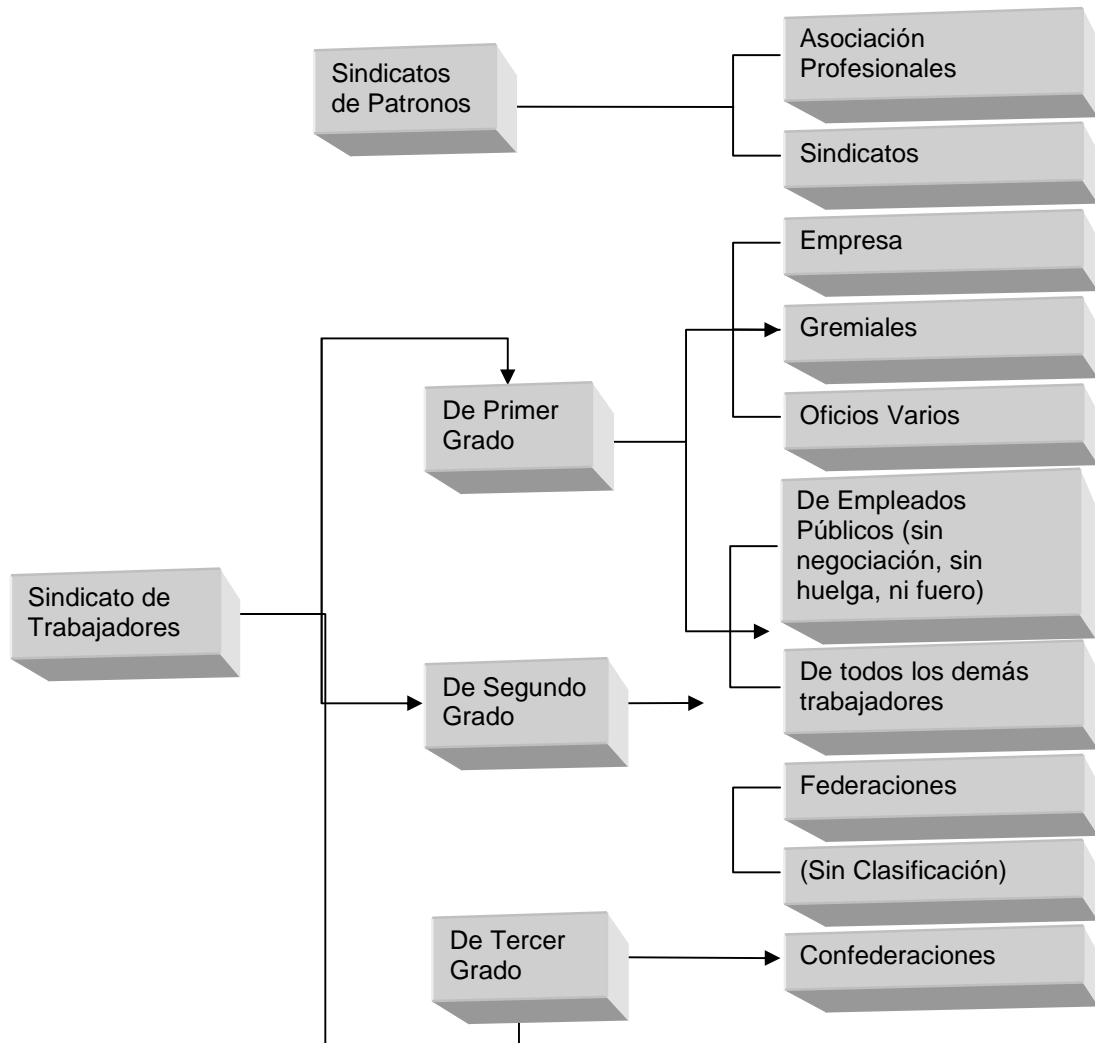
Sindicatos de Patronos

Asociación Profesionales

Sindicatos

Empresa

Gremiales

Oficios Varios

De Primer Grado

De Empleados Públicos (sin negociación, sin huelga, ni fuero)

Sindicato de Trabajadores

De todos los demás trabajadores

De Segundo Grado

Federaciones

(Sin Clasificación)

De Tercer Grado

Confederaciones